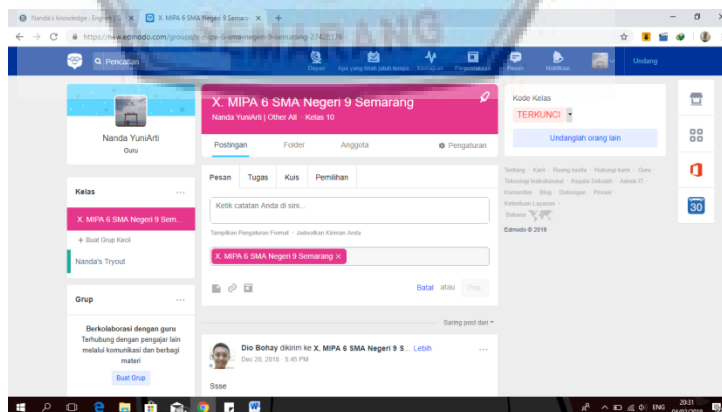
Nanda's knowledge : Engine
X. MIPA 6 SMA Negeri 9 Semara
https://new.edmodo.com/groups/x-mipa-6-sma-negeri-9-semarang-27428176

Q Pencarian
Depan
Apa yang lebih jauh teman
Kemajuan
Perpustakaan
Pesan
Notifikasi
Undang

Nanda YuniArti
Guru

Kelas
X. MIPA 6 SMA Negeri 9 Sem...
+ Buat Grup Kecil
Nanda's Tryout

Grup
Berkolaborasi dengan guru
Terhubung dengan pengajar lain melalui komunikasi dan berbagi materi
Buat Grup

X. MIPA 6 SMA Negeri 9 Semarang
Nanda YuniArti | Other All · Kelas 10
Postingan
Folder
Anggota
Pengaturan

Pesan
Tugas
Kuis
Pemilihan
Ketikan catatan Anda di sini...
Tampilkan Pengaturan Format · Jadwalkan Kiriman Anda
X. MIPA 6 SMA Negeri 9 Semarang ×
Batal
atau
Pos

Saring post dari ▾
Dio Bohay dikirim ke X. MIPA 6 SMA Negeri 9 S... Lebih
Dec 20, 2018 · 5:45 PM
Ssse

Kode Kelas
TERKUNCI
Undanglah orang lain

Tentang · Karir · Ruang berita · Hubungi kami · Guru · Teknologi Instruksional · Kepala Sekolah · Admin IT · Komunitas · Blog · Dukungan · Privasi · Ketentuan Layanan · Bahasa
Edmodo © 2019

30

ENG
20:31
04/02/2019